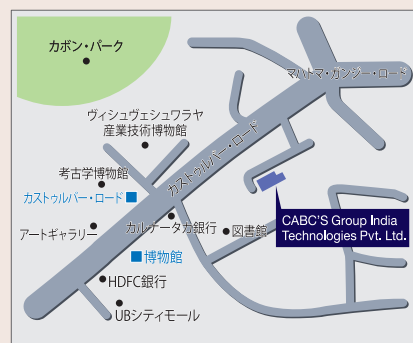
カボン・パーク

マハトマ・ガンジー・ロード

ヴィシュヴェシュワラヤ
産業技術博物館

考古学博物館

カストゥルバー・ロード

カストゥルバー・ロード

アートギャラリー

カルナータカ銀行

図書館

CABC'S Group India
Technologies Pvt. Ltd.

博物館

HDFC銀行

UBシティモール